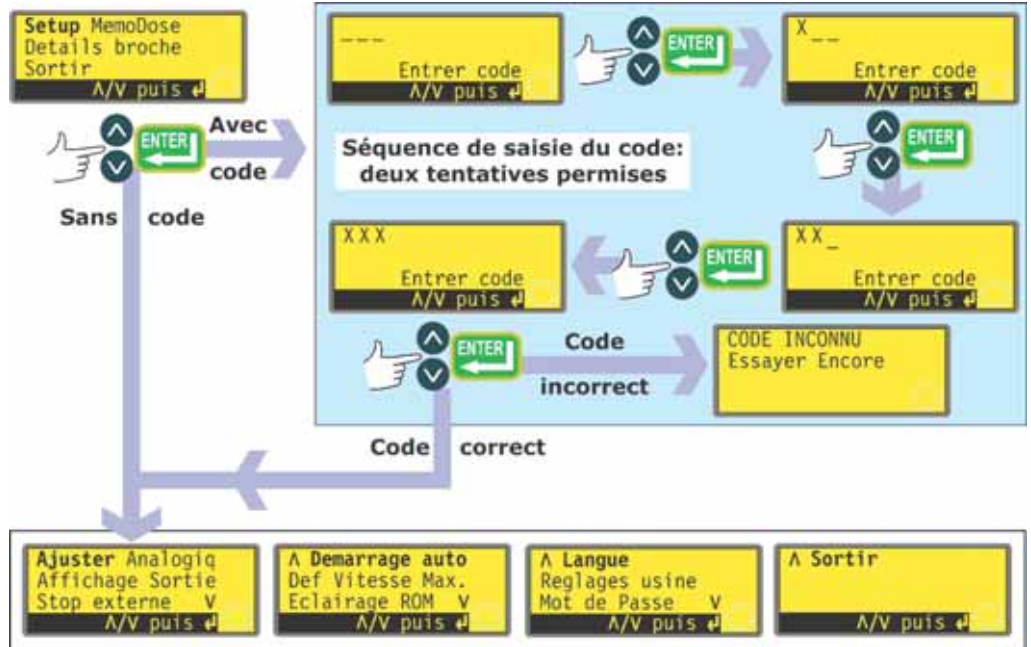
**Setup** MemoDose
Details broche
Sortir
Λ/V puis ↵

ENTER

Avec code

Sans code

---
Entrer code
Λ/V puis ↵

ENTER

X__
Entrer code
Λ/V puis ↵

Séquence de saisie du code: deux tentatives permises

ENTER

XXX
Entrer code
Λ/V puis ↵

ENTER

XX_
Entrer code
Λ/V puis ↵

ENTER

Code incorrect

CODE INCONNU
Essayer Encore

Code correct

**Ajuster** Analogiq
Affichage Sortie
Stop externe V
Λ/V puis ↵

Λ **Demarrage auto**
Def Vitesse Max.
Eclairage ROM V
Λ/V puis ↵

Λ **Langue**
Reglages usine
Mot de Passe V
Λ/V puis ↵

Λ **Sortir**
Λ/V puis ↵